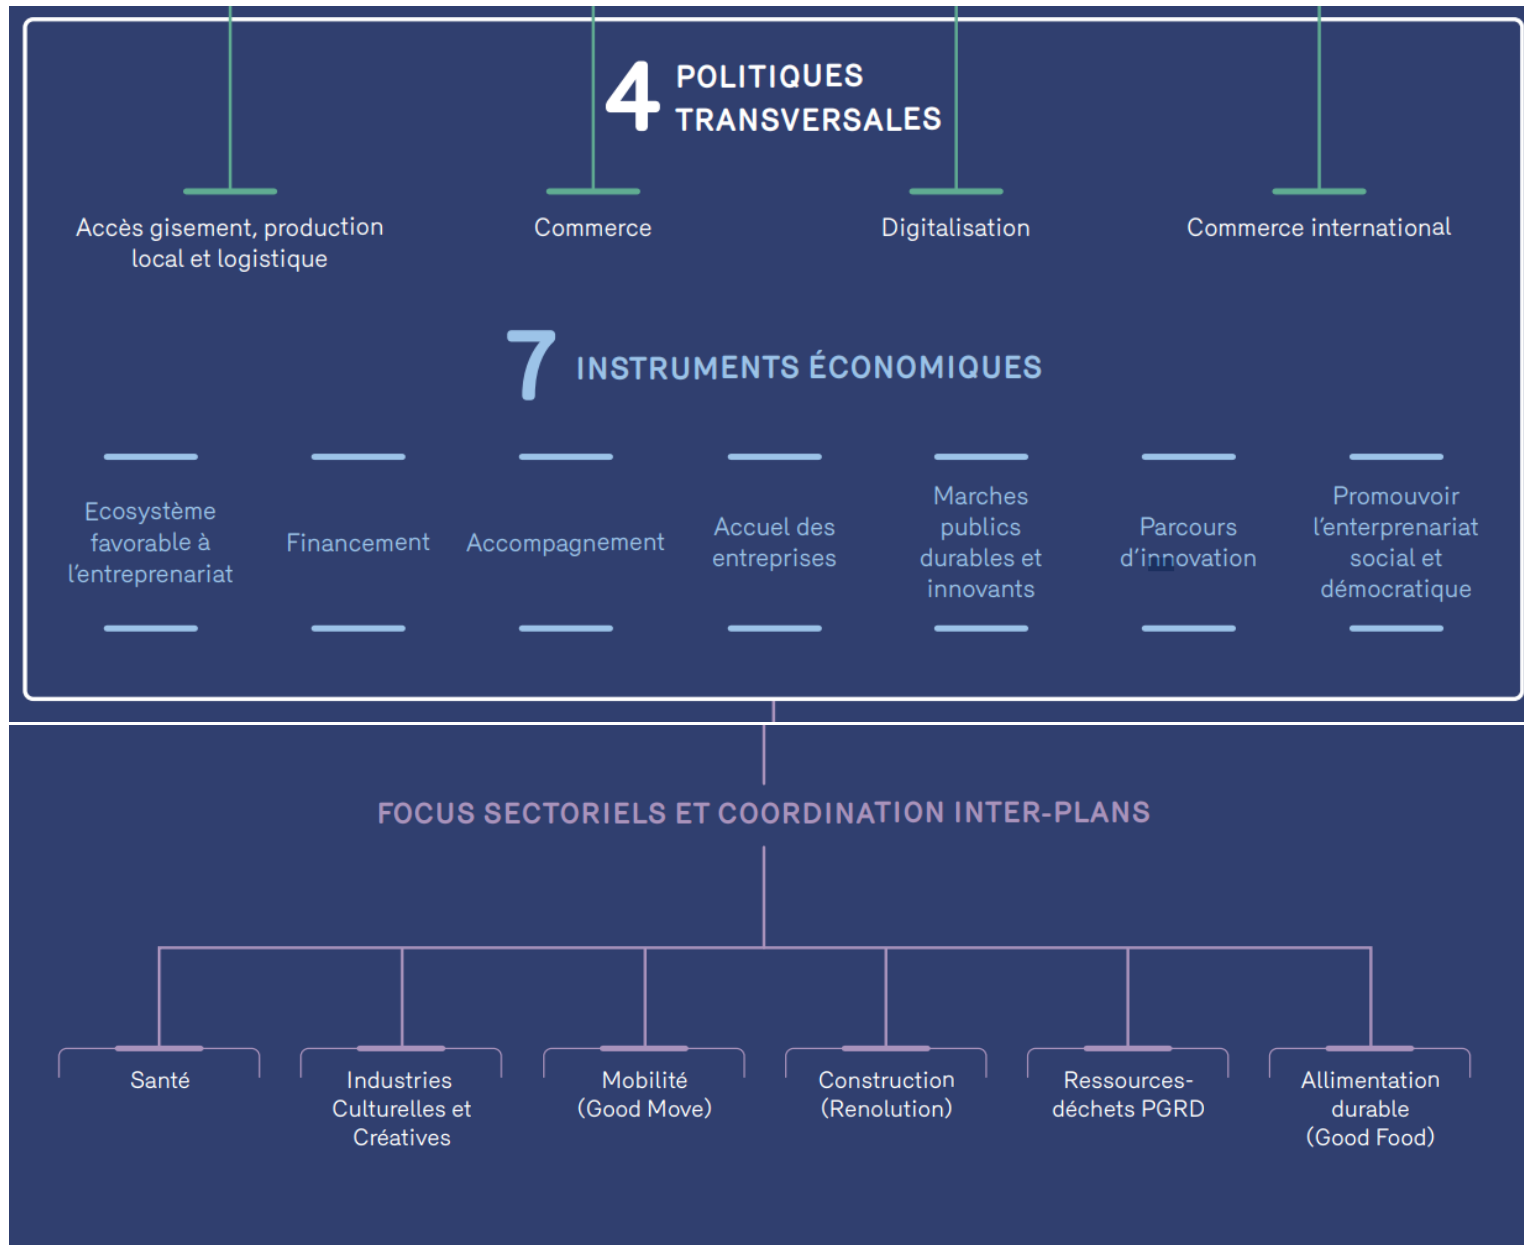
4 POLITIQUES TRANSVERSALES

Accès gisement, production local et logistique

Commerce

Digitalisation

Commerce international

7 INSTRUMENTS ÉCONOMIQUES

Ecosystème favorable à l'entreprenariat

Financement

Accompagnement

Accueil des entreprises

Marches publics durables et innovants

Parcours d'innovation

Promouvoir l'enterprenariat social et démocratique

FOCUS SECTORIELS ET COORDINATION INTER-PLANS

Santé

Industries Culturelles et Créatives

Mobilité (Good Move)

Construction (Renolution)

Ressources-déchets PGRD

Allimentation durable (Good Food)